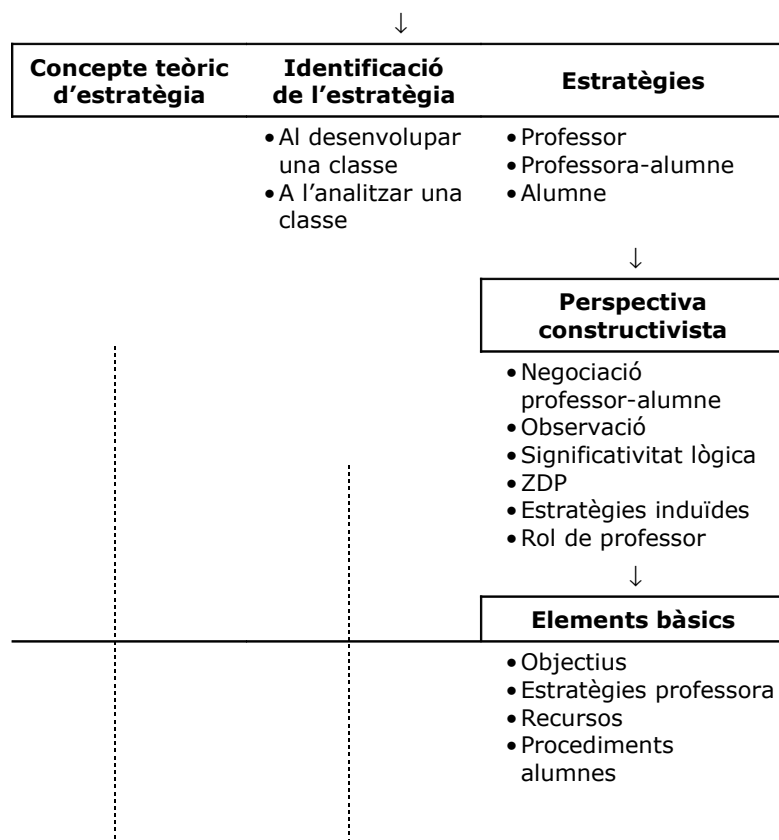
↓

**Concepte teòric d'estratègia**

**Identificació de l'estratègia**

• Al desenvolupar una classe
• A l'analitzar una classe

**Estratègies**

• Professor
• Professora-alumne
• Alumne

↓

**Perspectiva constructivista**

• Negociació professor-alumne
• Observació
• Significativitat lògica
• ZDP
• Estratègies induïdes
• Rol de professor

↓

**Elements bàsics**

• Objectius
• Estratègies professora
• Recursos
• Procediments alumnes